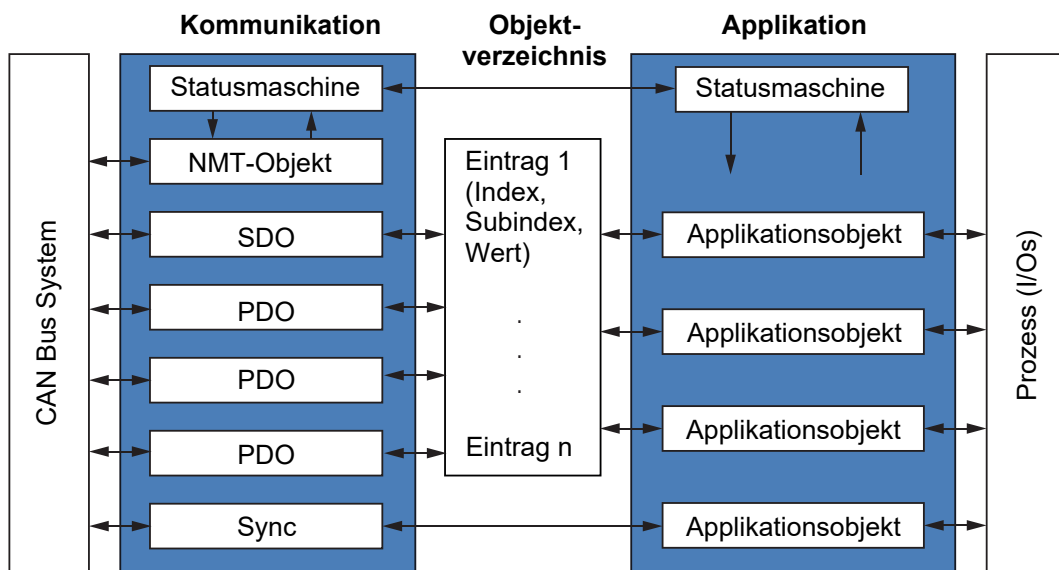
Kommunikation

Objektverzeichnis

Applikation

CAN Bus System

Statusmaschine

NMT-Objekt

SDO

PDO

PDO

PDO

Sync

Eintrag 1 (Index, Subindex, Wert)

.
.
.

Eintrag n

Statusmaschine

Applikationsobjekt

Applikationsobjekt

Applikationsobjekt

Applikationsobjekt

Prozess (I/Os)